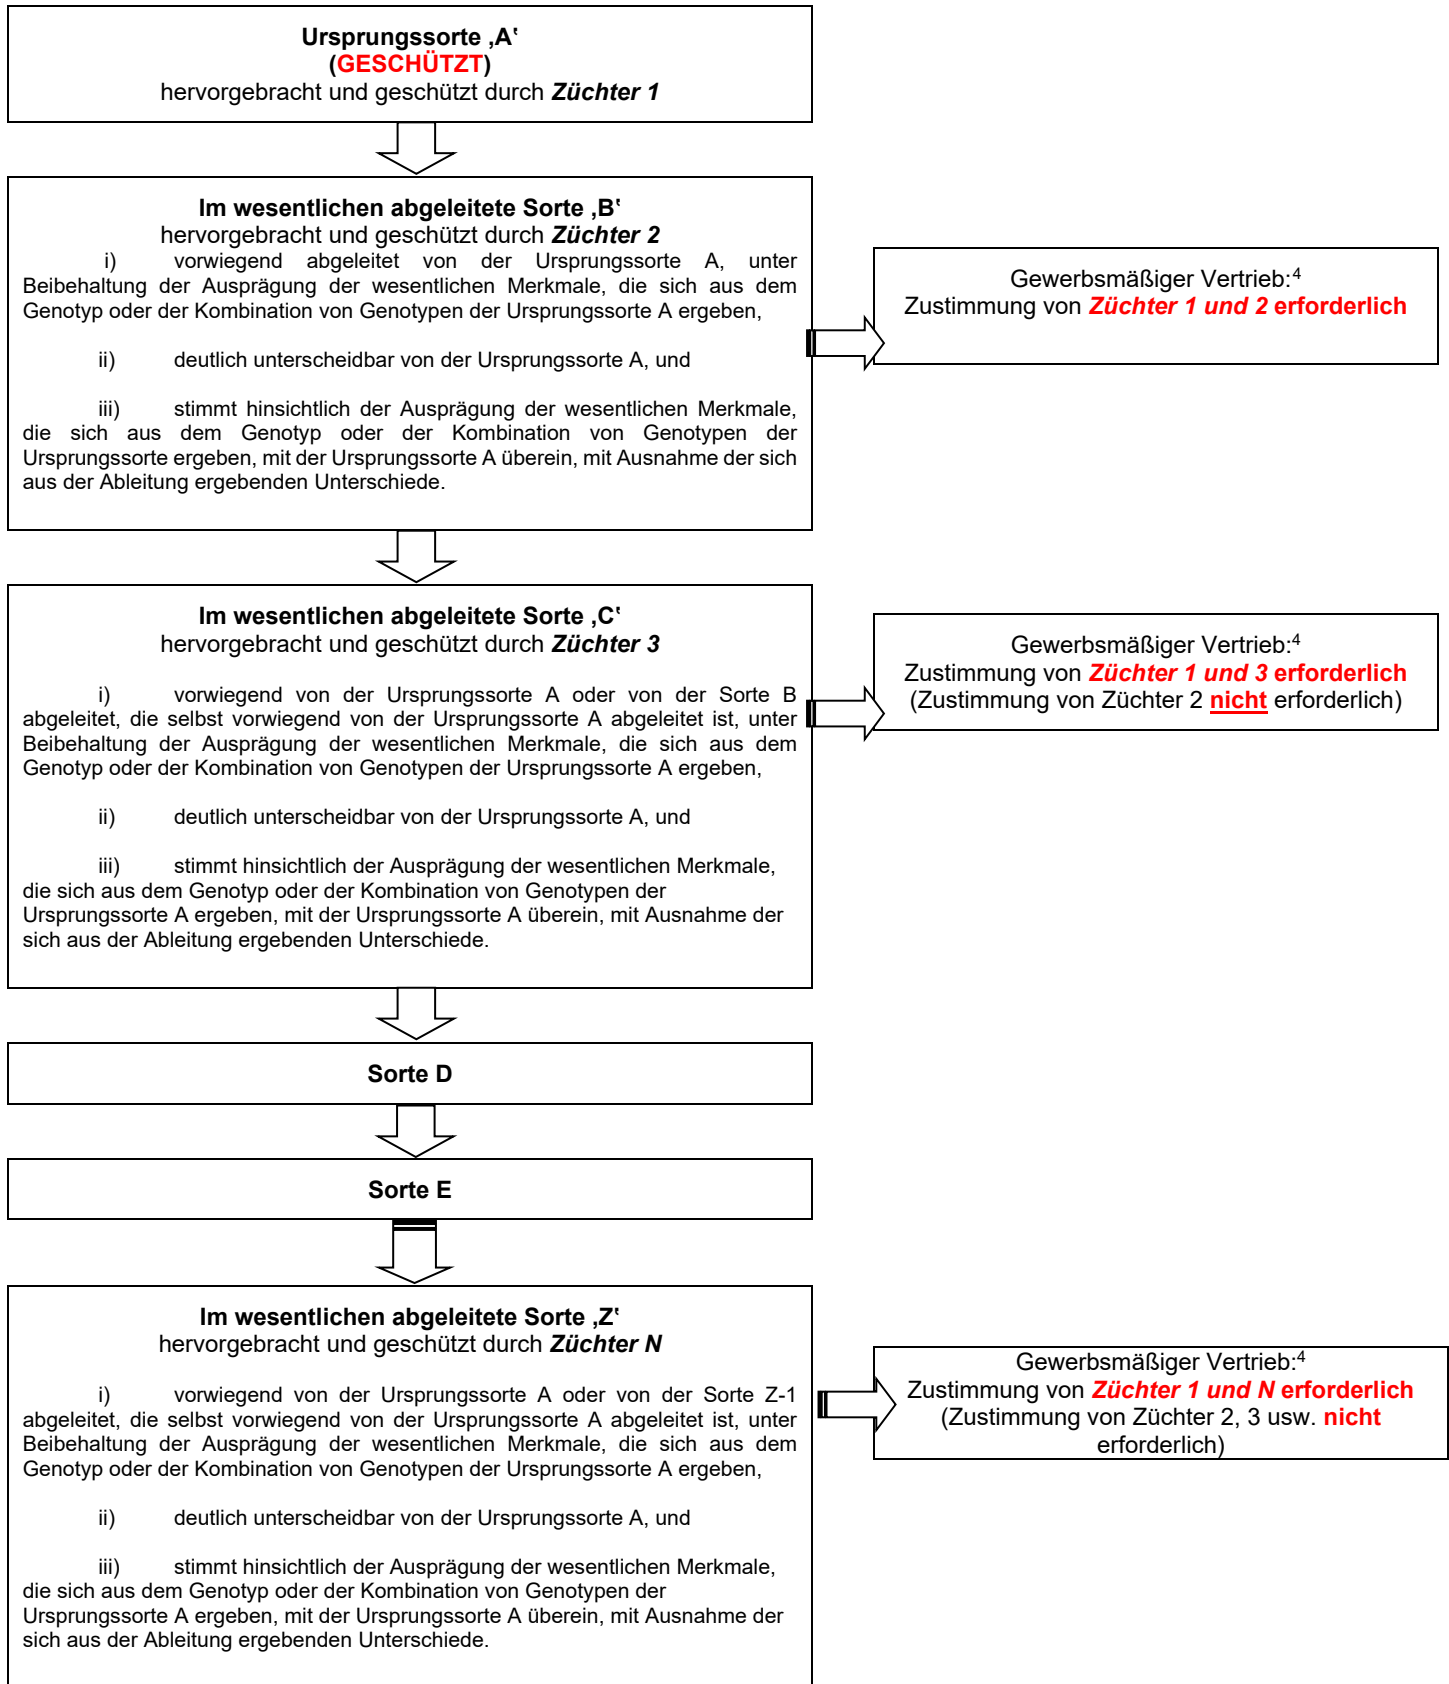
Ursprungssorte ‚A'
(GESCHÜTZT)
hervorgebracht und geschützt durch Züchter 1

Im wesentlichen abgeleitete Sorte ‚B'
hervorgebracht und geschützt durch Züchter 2

i) vorwiegend abgeleitet von der Ursprungssorte A, unter Beibehaltung der Ausprägung der wesentlichen Merkmale, die sich aus dem Genotyp oder der Kombination von Genotypen der Ursprungssorte A ergeben,

ii) deutlich unterscheidbar von der Ursprungssorte A, und

iii) stimmt hinsichtlich der Ausprägung der wesentlichen Merkmale, die sich aus dem Genotyp oder der Kombination von Genotypen der Ursprungssorte ergeben, mit der Ursprungssorte A überein, mit Ausnahme der sich aus der Ableitung ergebenden Unterschiede.

Gewerbsmäßiger Vertrieb:$^4$
Zustimmung von Züchter 1 und 2 erforderlich

Im wesentlichen abgeleitete Sorte ‚C'
hervorgebracht und geschützt durch Züchter 3

i) vorwiegend von der Ursprungssorte A oder von der Sorte B abgeleitet, die selbst vorwiegend von der Ursprungssorte A abgeleitet ist, unter Beibehaltung der Ausprägung der wesentlichen Merkmale, die sich aus dem Genotyp oder der Kombination von Genotypen der Ursprungssorte A ergeben,

ii) deutlich unterscheidbar von der Ursprungssorte A, und

iii) stimmt hinsichtlich der Ausprägung der wesentlichen Merkmale, die sich aus dem Genotyp oder der Kombination von Genotypen der Ursprungssorte A ergeben, mit der Ursprungssorte A überein, mit Ausnahme der sich aus der Ableitung ergebenden Unterschiede.

Gewerbsmäßiger Vertrieb:$^4$
Zustimmung von Züchter 1 und 3 erforderlich
(Zustimmung von Züchter 2 nicht erforderlich)

Sorte D

Sorte E

Im wesentlichen abgeleitete Sorte ‚Z'
hervorgebracht und geschützt durch Züchter N

i) vorwiegend von der Ursprungssorte A oder von der Sorte Z-1 abgeleitet, die selbst vorwiegend von der Ursprungssorte A abgeleitet ist, unter Beibehaltung der Ausprägung der wesentlichen Merkmale, die sich aus dem Genotyp oder der Kombination von Genotypen der Ursprungssorte A ergeben,

ii) deutlich unterscheidbar von der Ursprungssorte A, und

iii) stimmt hinsichtlich der Ausprägung der wesentlichen Merkmale, die sich aus dem Genotyp oder der Kombination von Genotypen der Ursprungssorte A ergeben, mit der Ursprungssorte A überein, mit Ausnahme der sich aus der Ableitung ergebenden Unterschiede.

Gewerbsmäßiger Vertrieb:$^4$
Zustimmung von Züchter 1 und N erforderlich
(Zustimmung von Züchter 2, 3 usw. nicht erforderlich)